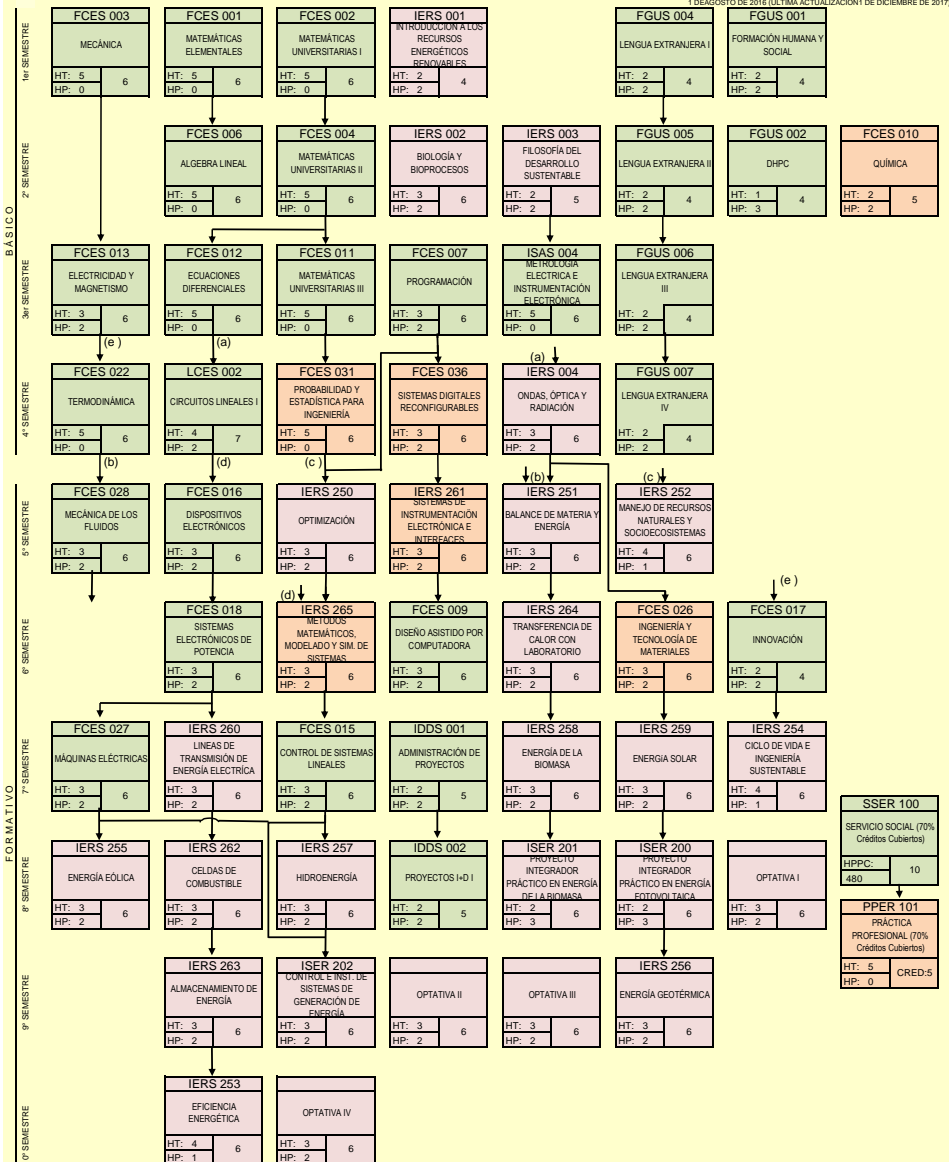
1 DEAGOSTO DE 2016 (ÚLTIMA ACTUALIZACIÓN1 DE DICIEMBRE DE 2017)

BÁSICO

1er SEMESTRE

FCES 003
MECÁNICA
HT: 5 HP: 0 6

FCES 001
MATEMÁTICAS ELEMENTALES
HT: 5 HP: 0 6

FCES 002
MATEMÁTICAS UNIVERSITARIAS I
HT: 5 HP: 0 6

IERS 001
INTRODUCCIÓN A LOS RECURSOS ENERGÉTICOS RENOVABLES
HT: 2 HP: 2 4

FGUS 004
LENGUA EXTRANJERA I
HT: 2 HP: 2 4

FGUS 001
FORMACIÓN HUMANA Y SOCIAL
HT: 2 HP: 2 4

2° SEMESTRE

FCES 006
ALGEBRA LINEAL
HT: 5 HP: 0 6

FCES 004
MATEMÁTICAS UNIVERSITARIAS II
HT: 5 HP: 0 6

IERS 002
BIOLOGÍA Y BIOPROCESOS
HT: 3 HP: 2 6

IERS 003
FILOSOFÍA DEL DESARROLLO SUSTENTABLE
HT: 2 HP: 2 5

FGUS 005
LENGUA EXTRANJERA II
HT: 2 HP: 2 4

FGUS 002
DHPC
HT: 1 HP: 3 4

FCES 010
QUÍMICA
HT: 2 HP: 2 5

3er SEMESTRE

FCES 013
ELECTRICIDAD Y MAGNETISMO
HT: 3 HP: 2 6

FCES 012
ECUACIONES DIFERENCIALES
HT: 5 HP: 0 6

FCES 011
MATEMÁTICAS UNIVERSITARIAS III
HT: 5 HP: 0 6

FCES 007
PROGRAMACIÓN
HT: 3 HP: 2 6

ISAS 004
METROLOGÍA ELECTRICA E INSTRUMENTACIÓN ELECTRÓNICA
HT: 5 HP: 0 6

FGUS 006
LENGUA EXTRANJERA III
HT: 2 HP: 2 4

(e) (a)

4° SEMESTRE

FCES 022
TERMODINÁMICA
HT: 5 HP: 0 6

LCES 002
CIRCUITOS LINEALES I
HT: 4 HP: 2 7

FCES 031
PROBABILIDAD Y ESTADÍSTICA PARA INGENIERÍA
HT: 5 HP: 0 6

FCES 036
SISTEMAS DIGITALES RECONFIGURABLES
HT: 3 HP: 2 6

(a)
IERS 004
ONDAS, ÓPTICA Y RADIACIÓN
HT: 3 HP: 2 6

FGUS 007
LENGUA EXTRANJERA IV
HT: 2 HP: 2 4

(b) (d) (c)

FORMATIVO

5° SEMESTRE

FCES 028
MECÁNICA DE LOS FLUIDOS
HT: 3 HP: 2 6

FCES 016
DISPOSITIVOS ELECTRÓNICOS
HT: 3 HP: 2 6

IERS 250
OPTIMIZACIÓN
HT: 3 HP: 2 6

IERS 261
SISTEMAS DE INSTRUMENTACIÓN ELECTRÓNICA E INTERFACES
HT: 3 HP: 2 6

(b)
IERS 251
BALANCE DE MATERIA Y ENERGÍA
HT: 3 HP: 2 6

(c)
IERS 252
MANEJO DE RECURSOS NATURALES Y SOCIOECOSISTEMAS
HT: 4 HP: 1 6

6° SEMESTRE

FCES 018
SISTEMAS ELECTRÓNICOS DE POTENCIA
HT: 3 HP: 2 6

(d)
IERS 265
METODOS MATEMÁTICOS, MODELADO Y SIM. DE SISTEMAS
HT: 3 HP: 2 6

FCES 009
DISEÑO ASISTIDO POR COMPUTADORA
HT: 3 HP: 2 6

IERS 264
TRANSFERENCIA DE CALOR CON LABORATORIO
HT: 3 HP: 2 6

FCES 026
INGENIERÍA Y TECNOLOGÍA DE MATERIALES
HT: 3 HP: 2 6

(e)
FCES 017
INNOVACIÓN
HT: 2 HP: 2 4

7° SEMESTRE

FCES 027
MÁQUINAS ELÉCTRICAS
HT: 3 HP: 2 6

IERS 260
LINEAS DE TRANSMISIÓN DE ENERGÍA ELECTRICA
HT: 3 HP: 2 6

FCES 015
CONTROL DE SISTEMAS LINEALES
HT: 3 HP: 2 6

IDDS 001
ADMINISTRACIÓN DE PROYECTOS
HT: 2 HP: 2 5

IERS 258
ENERGÍA DE LA BIOMASA
HT: 3 HP: 2 6

IERS 259
ENERGIA SOLAR
HT: 3 HP: 2 6

IERS 254
CICLO DE VIDA E INGENIERÍA SUSTENTABLE
HT: 4 HP: 1 6

SSER 100
SERVICIO SOCIAL (70% Créditos Cubiertos)
HPPC: 480 10

8° SEMESTRE

IERS 255
ENERGÍA EÓLICA
HT: 3 HP: 2 6

IERS 262
CELDAS DE COMBUSTIBLE
HT: 3 HP: 2 6

IERS 257
HIDROENERGÍA
HT: 3 HP: 2 6

IDDS 002
PROYECTOS I+D I
HT: 2 HP: 2 5

ISER 201
PROYECTO INTEGRADOR PRÁCTICO EN ENERGÍA DE LA BIOMASA
HT: 2 HP: 3 6

ISER 200
PROYECTO INTEGRADOR PRÁCTICO EN ENERGÍA FOTOVOLTAICA
HT: 2 HP: 3 6

OPTATIVA I
HT: 3 HP: 2 6

PPER 101
PRÁCTICA PROFESIONAL (70% Créditos Cubiertos)
HT: 5 HP: 0 CRED:5

9° SEMESTRE

IERS 263
ALMACENAMIENTO DE ENERGÍA
HT: 3 HP: 2 6

ISER 202
CONTROL E INST. DE SISTEMAS DE GENERACIÓN DE ENERGÍA
HT: 3 HP: 2 6

OPTATIVA II
HT: 3 HP: 2 6

OPTATIVA III
HT: 3 HP: 2 6

IERS 256
ENERGÍA GEOTÉRMICA
HT: 3 HP: 2 6

0° SEMESTRE

IERS 253
EFICIENCIA ENERGÉTICA
HT: 4 HP: 1 6

OPTATIVA IV
HT: 3 HP: 2 6